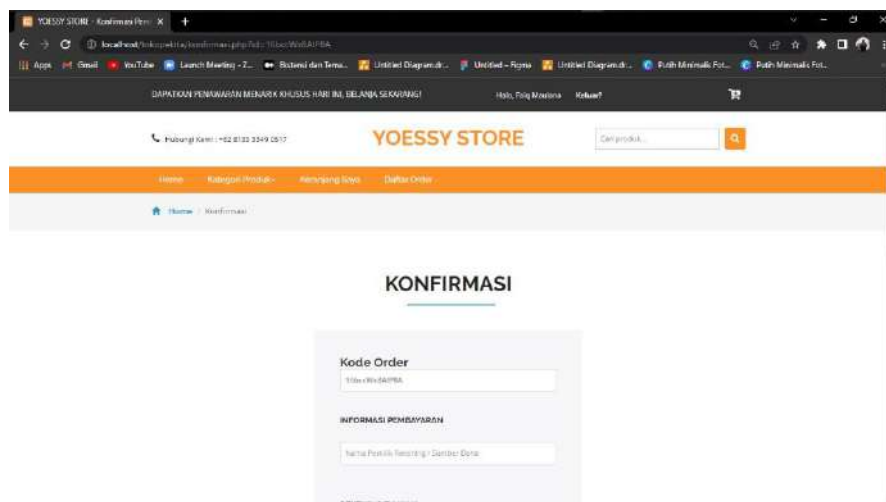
YOESSY STORE - Konfirmasi Pem X +

localhost/tokopakita/konfirmasi.php?idc=15bcWi6AtPBA

Apps Gmail YouTube Launch Meeting - Z... Bistensi dan Tema... Untitled Diagram.dr... Untitled – Figma Untitled Diagram.dr... Putih Minimalis Fot... Putih Minimalis Fot...

DAPATKAN PENAWARAN MENARIK KHUSUS HARI INI, BELANJA SEKARANG!

Halo, Fariq Maulana Keluar?

Hubungi Kami : +62 8133 3349 0517

YOESSY STORE

Cari produk...

Home Kategori Produk Keranjang Saya Daftar Order

Home / Konfirmasi

KONFIRMASI

Kode Order

15bcWi6AtPBA

INFORMASI PEMBAYARAN

Nama Pemilik Rekening / Sumber Dana